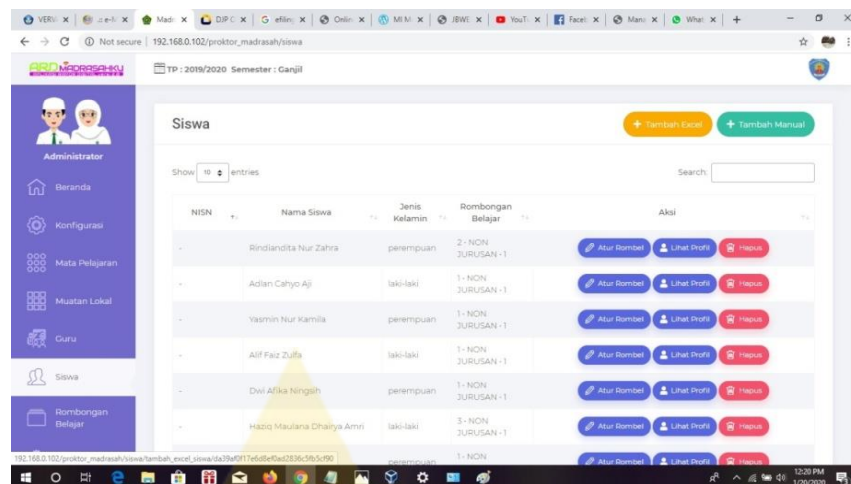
VERV x | e-M x | Madr x | DJP C x | G efilin x | Onlin x | MI M x | JBWI x | YouT x | Faceb x | Mana x | What x | +

Not secure | 192.168.0.102/proktor_madrasah/siswa

ARD MADRASAHKU

TP : 2019/2020 Semester : Ganjil

Administrator

Beranda

Konfigurasi

Mata Pelajaran

Muatan Lokal

Guru

Siswa

Rombongan Belajar

Siswa

+ Tambah Excel

+ Tambah Manual

Show 10 entries

Search:

| NISN | Nama Siswa | Jenis Kelamin | Rombongan Belajar | Aksi |
|---|---|---|---|---|
| - | Rindiandita Nur Zahra | perempuan | 2 - NON JURUSAN - 1 | Atur Rombel · Lihat Profil · Hapus |
| - | Adlan Cahyo Aji | laki-laki | 1 - NON JURUSAN - 1 | Atur Rombel · Lihat Profil · Hapus |
| - | Yasmin Nur Kamila | perempuan | 1 - NON JURUSAN - 1 | Atur Rombel · Lihat Profil · Hapus |
| - | Alif Faiz Zulfa | laki-laki | 1 - NON JURUSAN - 1 | Atur Rombel · Lihat Profil · Hapus |
| - | Dwi Afika Ningsih | perempuan | 1 - NON JURUSAN - 1 | Atur Rombel · Lihat Profil · Hapus |
| - | Haziq Maulana Dhairya Amri | laki-laki | 3 - NON JURUSAN - 1 | Atur Rombel · Lihat Profil · Hapus |
| - | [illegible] | perempuan | 1 - NON | Atur Rombel · Lihat Profil · Hapus |

192.168.0.102/proktor_madrasah/siswa/tambah_excel_siswa/da39af0f17e6d8ef0ad2836c5fb5cf90

12:20 PM
1/20/2020